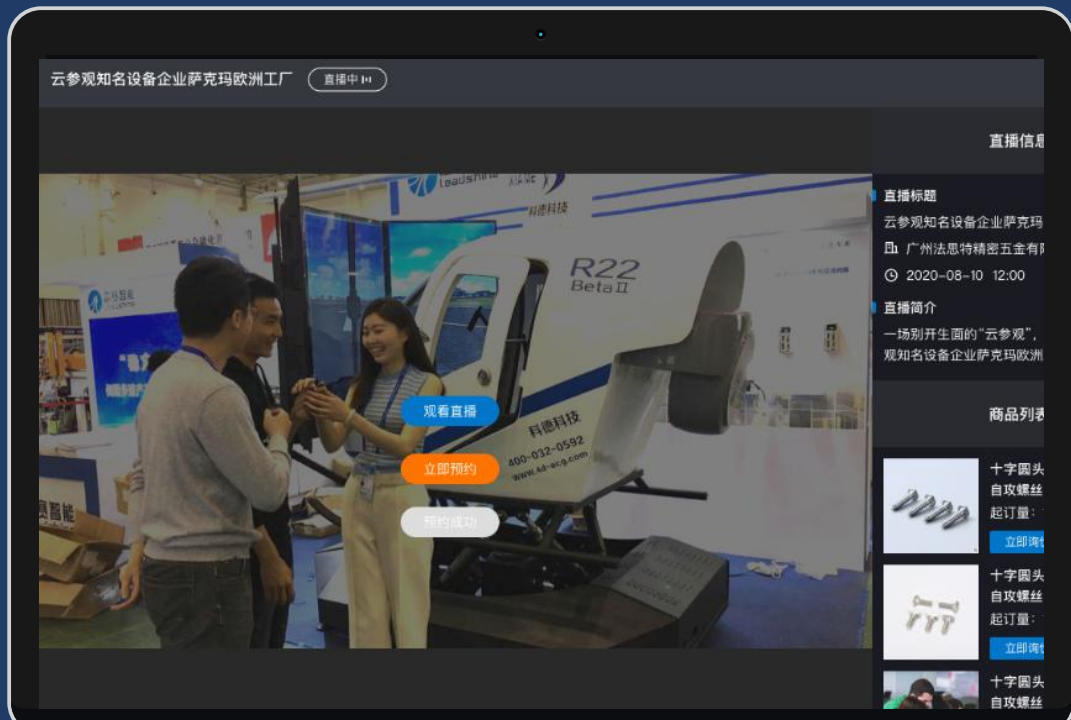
云参观知名设备企业萨克玛欧洲工厂 直播中

直播信息

直播标题
云参观知名设备企业萨克玛
广州法思特精密五金有
2020-08-10 12:00
直播简介
一场别开生面的"云参观",
观知名设备企业萨克玛欧洲

商品列表

十字圆头
自攻螺丝
起订量:
立即询

十字圆头
自攻螺丝
起订量:
立即询

十字圆头
自攻螺丝

R22
Beta II
科德科技
400-032-0592
www.kd-acg.com
Leadshine
科德科技

观看直播
立即预约
预约成功